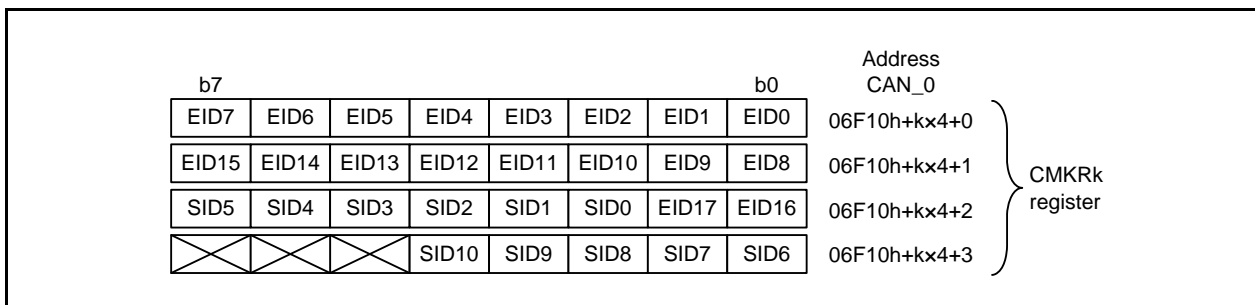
b7 b0

Address
CAN_0

| EID7 | EID6 | EID5 | EID4 | EID3 | EID2 | EID1 | EID0 | 06F10h+k×4+0 |
|---|---|---|---|---|---|---|---|---|
| EID15 | EID14 | EID13 | EID12 | EID11 | EID10 | EID9 | EID8 | 06F10h+k×4+1 |
| SID5 | SID4 | SID3 | SID2 | SID1 | SID0 | EID17 | EID16 | 06F10h+k×4+2 |
| | | | SID10 | SID9 | SID8 | SID7 | SID6 | 06F10h+k×4+3 |

CMKRk
register